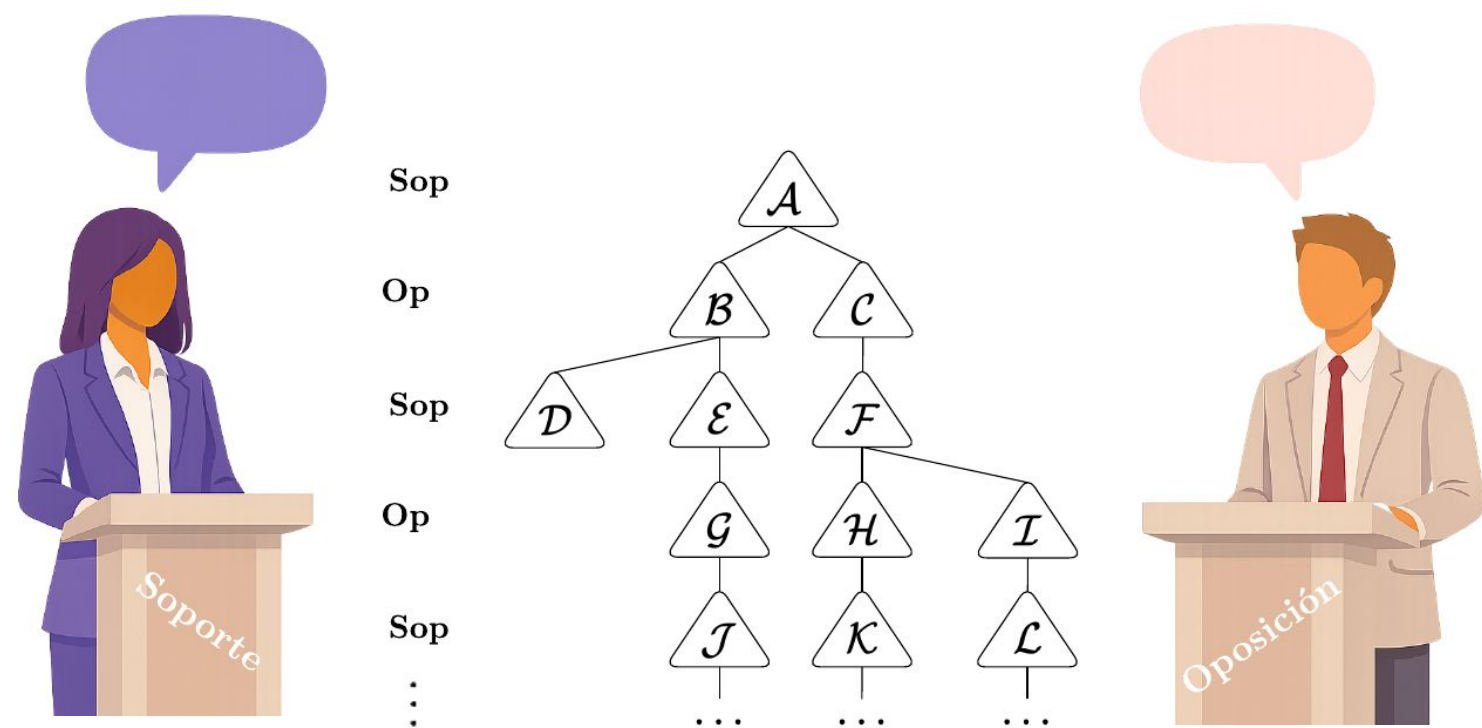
Soporte

Sop
Op
Sop
Op
Sop
⋮

$\mathcal{A}$
$\mathcal{B}$ $\mathcal{C}$
$\mathcal{D}$ $\mathcal{E}$ $\mathcal{F}$
$\mathcal{G}$ $\mathcal{H}$ $\mathcal{I}$
$\mathcal{J}$ $\mathcal{K}$ $\mathcal{L}$
… … …

Oposición